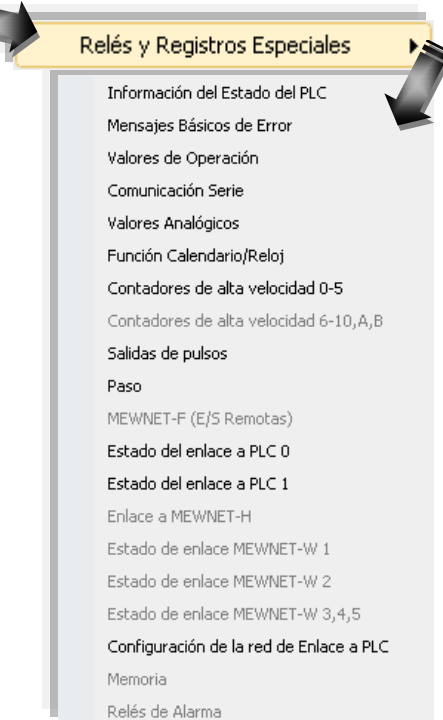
Relés y Registros Especiales

Información del Estado del PLC
Mensajes Básicos de Error
Valores de Operación
Comunicación Serie
Valores Analógicos
Función Calendario/Reloj
Contadores de alta velocidad 0-5
Contadores de alta velocidad 6-10,A,B
Salidas de pulsos
Paso
MEWNET-F (E/S Remotas)
Estado del enlace a PLC 0
Estado del enlace a PLC 1
Enlace a MEWNET-H
Estado de enlace MEWNET-W 1
Estado de enlace MEWNET-W 2
Estado de enlace MEWNET-W 3,4,5
Configuración de la red de Enlace a PLC
Memoria
Relés de Alarma